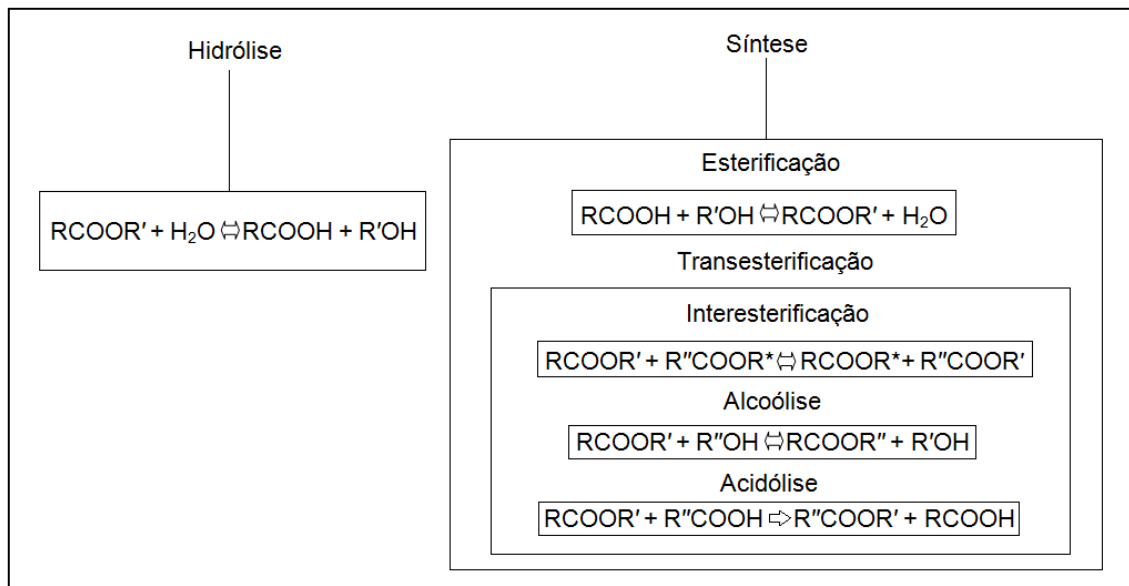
Hidrólise

$RCOOR' + H_2O \rightleftharpoons RCOOH + R'OH$

Síntese

Esterificação

$RCOOH + R'OH \rightleftharpoons RCOOR' + H_2O$

Transesterificação

Interesterificação

$RCOOR' + R''COOR^* \rightleftharpoons RCOOR^* + R''COOR'$

Alcoólise

$RCOOR' + R''OH \rightleftharpoons RCOOR'' + R'OH$

Acidólise

$RCOOR' + R''COOH \Rightarrow R''COOR' + RCOOH$